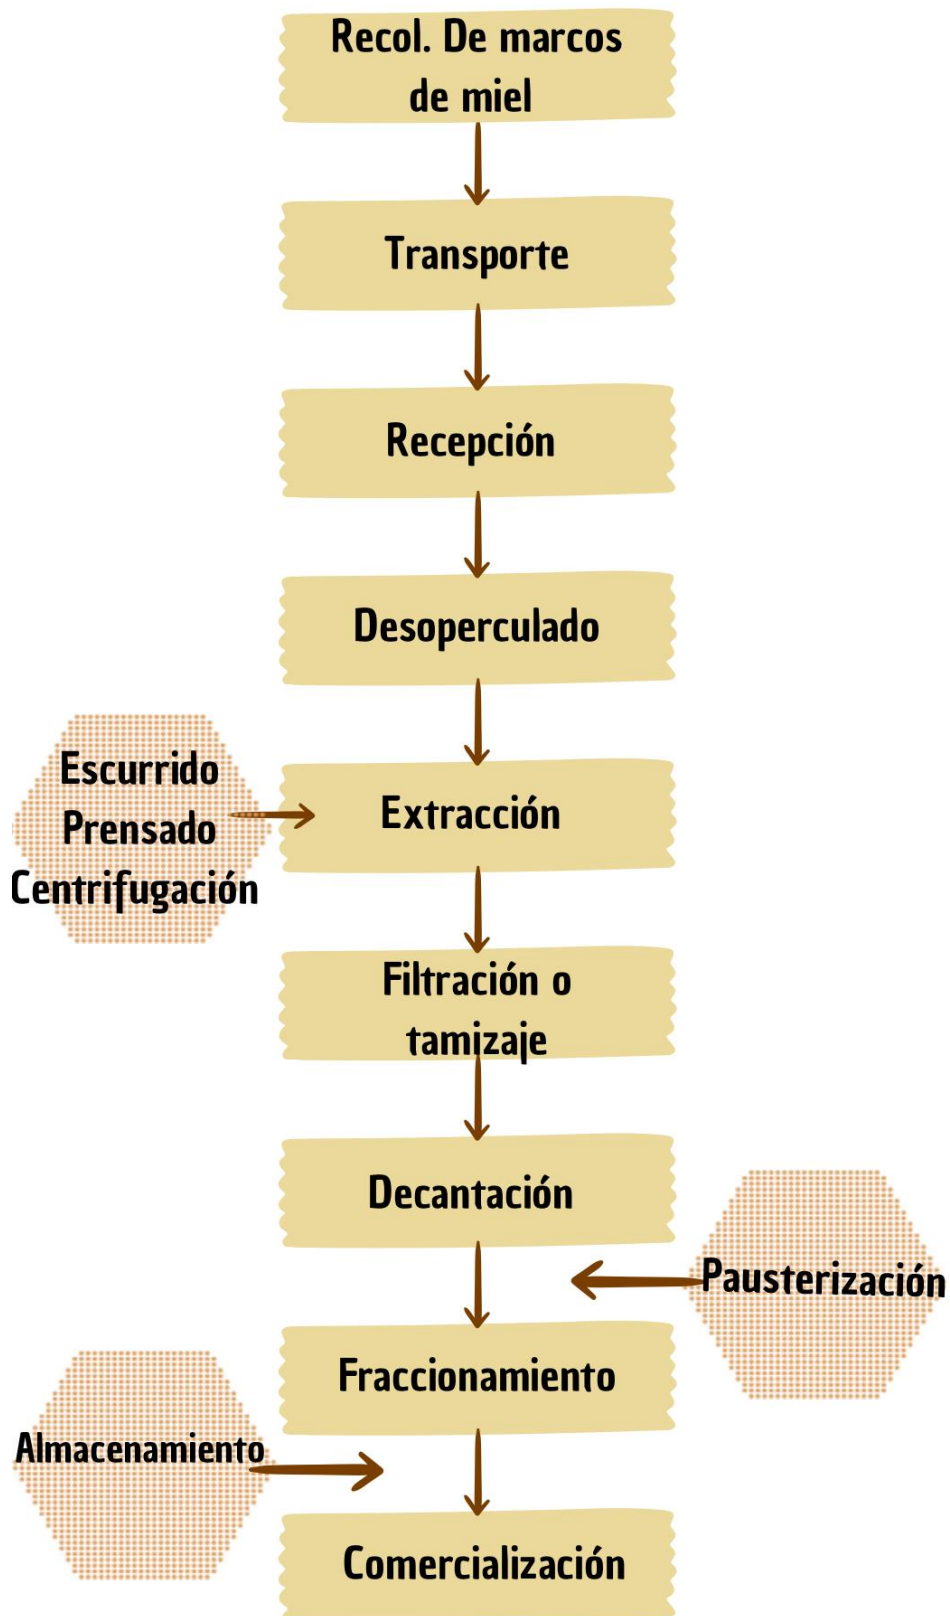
Recol. De marcos de miel

Transporte

Recepción

Desoperculado

Escurrido
Prensado
Centrifugación

Extracción

Filtración o tamizaje

Decantación

Pausterización

Fraccionamiento

Almacenamiento

Comercialización